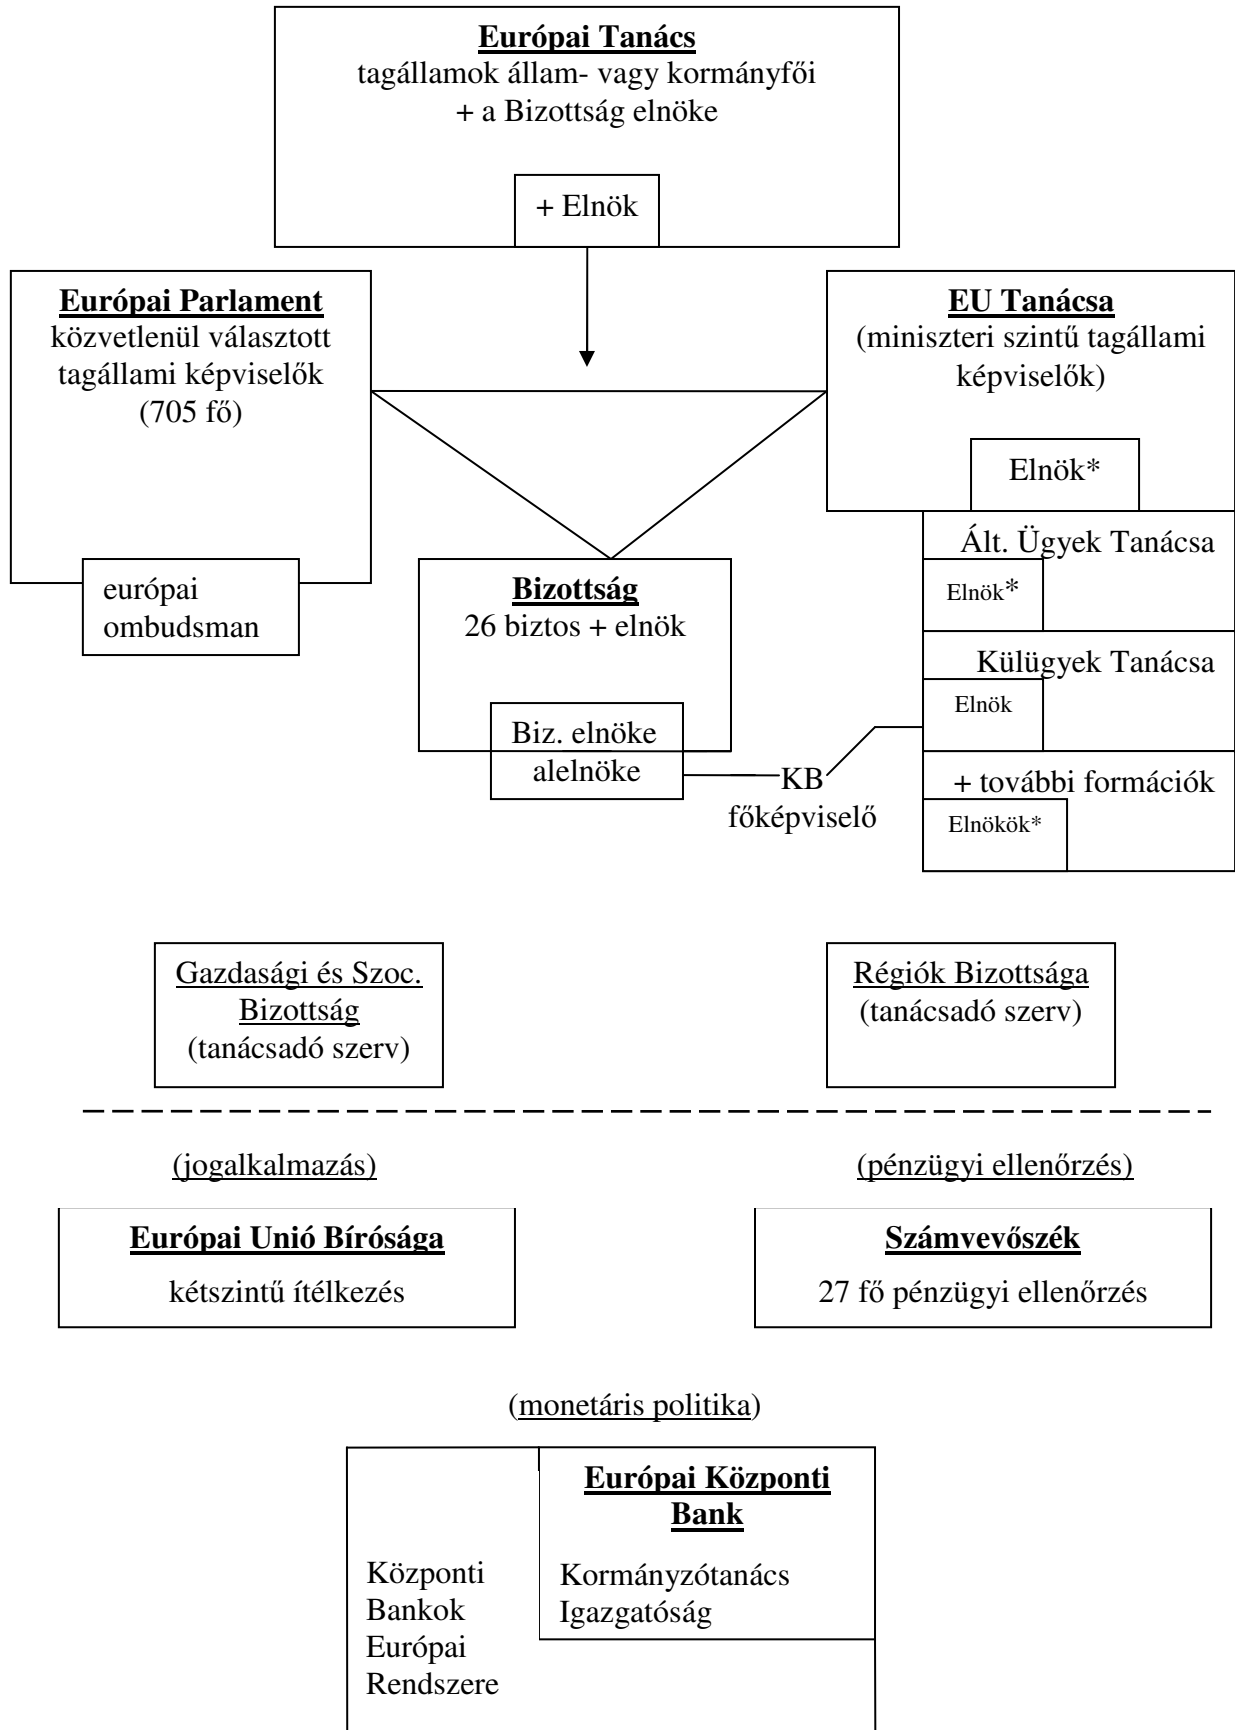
Európai Tanács
tagállamok állam- vagy kormányfői
+ a Bizottság elnöke

+ Elnök

Európai Parlament
közvetlenül választott tagállami képviselők
(705 fő)

európai ombudsman

EU Tanácsa
(miniszteri szintű tagállami képviselők)

Elnök*

Ált. Ügyek Tanácsa
Elnök*

Külügyek Tanácsa
Elnök

+ további formációk
Elnökök*

Bizottság
26 biztos + elnök

Biz. elnöke
alelnöke

KB főképviselő

Gazdasági és Szoc. Bizottság
(tanácsadó szerv)

Régiók Bizottsága
(tanácsadó szerv)

(jogalkalmazás)

(pénzügyi ellenőrzés)

Európai Unió Bírósága
kétszintű ítélkezés

Számvevőszék
27 fő pénzügyi ellenőrzés

(monetáris politika)

Központi Bankok Európai Rendszere

Európai Központi Bank
Kormányzótanács
Igazgatóság